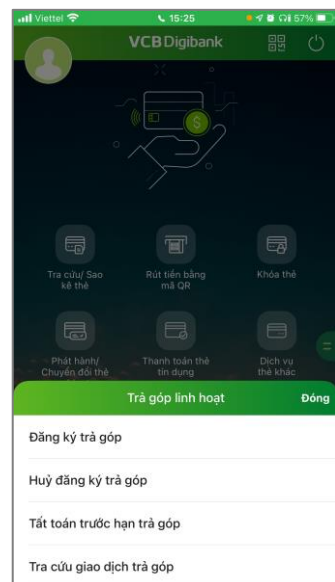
Viettel 15:25 57%

VCB Digibank

Tra cứu/ Sao kê thẻ

Rút tiền bằng mã QR

Khóa thẻ

Phát hành/ Chuyển đổi thẻ

Thanh toán thẻ tín dụng

Dịch vụ thẻ khác

Trả góp linh hoạt

Đóng

Đăng ký trả góp

Huỷ đăng ký trả góp

Tất toán trước hạn trả góp

Tra cứu giao dịch trả góp